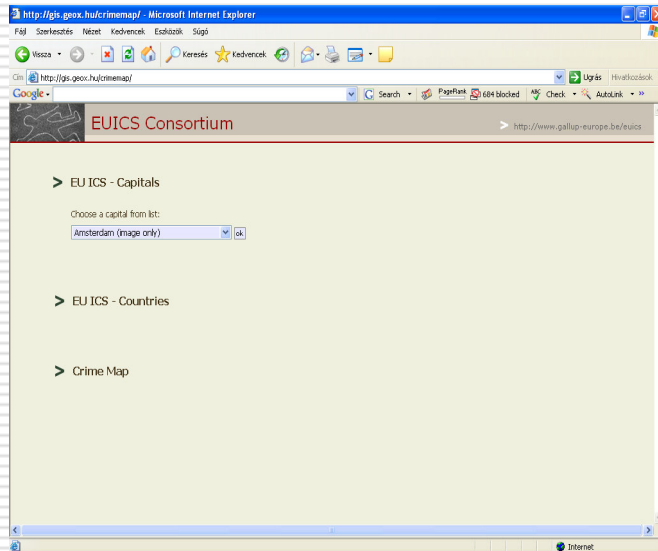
http://gis.geox.hu/crimemap/ - Microsoft Internet Explorer

Fájl Szerkesztés Nézet Kedvencek Eszközök Súgó

Vissza Keresés Kedvencek

Cím http://gis.geox.hu/crimemap/ Ugrás Hivatkozások

Google Search PageRank 684 blocked Check AutoLink

EUICS Consortium

http://www.gallup-europe.be/euics

> EU ICS - Capitals

Choose a capital from list:

Amsterdam (image only) ok

> EU ICS - Countries

> Crime Map

Internet